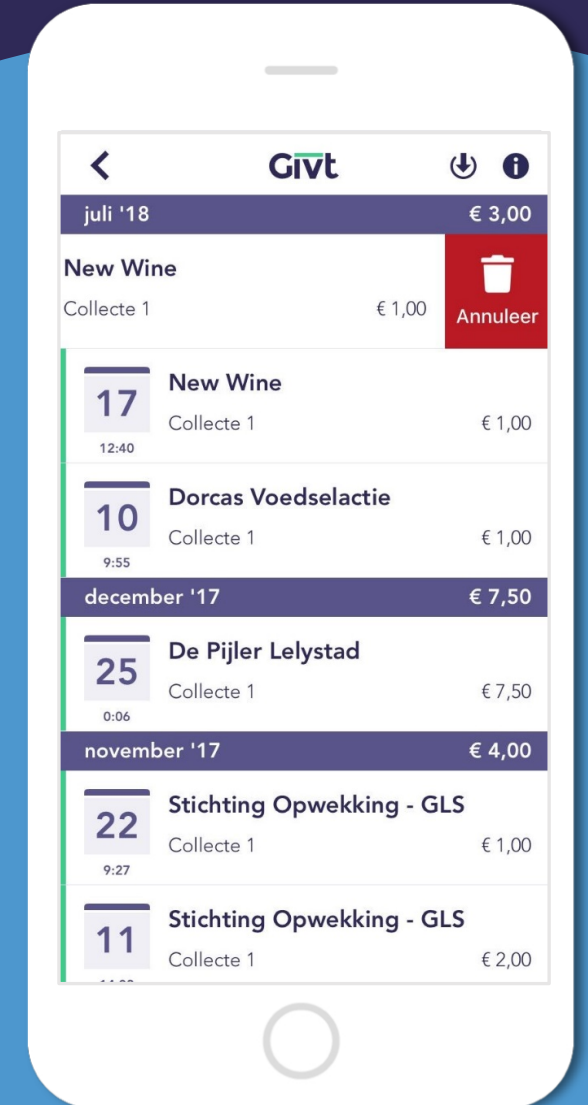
Givt

juli '18 € 3,00

New Wine
Collecte 1 € 1,00
Annuleer

17
12:40
New Wine
Collecte 1 € 1,00

10
9:55
Dorcas Voedselactie
Collecte 1 € 1,00

december '17 € 7,50

25
0:06
De Pijler Lelystad
Collecte 1 € 7,50

november '17 € 4,00

22
9:27
Stichting Opwekking - GLS
Collecte 1 € 1,00

11
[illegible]
Stichting Opwekking - GLS
Collecte 1 € 2,00